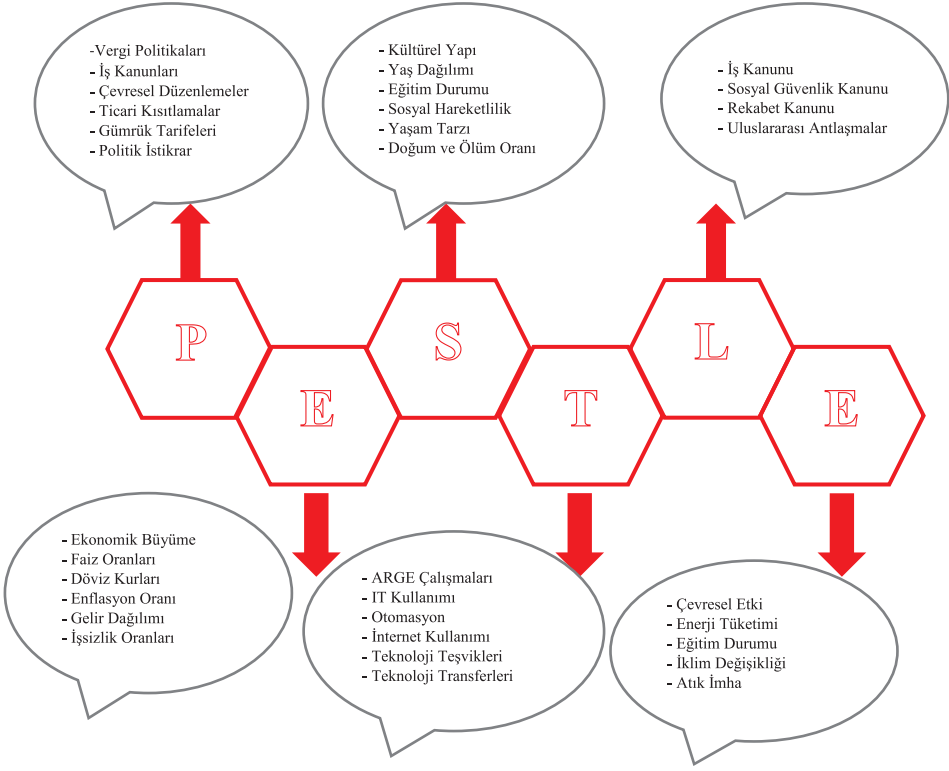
-Vergi Politikaları
- İş Kanunları
- Çevresel Düzenlemeler
- Ticari Kısıtlamalar
- Gümrük Tarifeleri
- Politik İstikrar

- Kültürel Yapı
- Yaş Dağılımı
- Eğitim Durumu
- Sosyal Hareketlilik
- Yaşam Tarzı
- Doğum ve Ölüm Oranı

- İş Kanunu
- Sosyal Güvenlik Kanunu
- Rekabet Kanunu
- Uluslararası Antlaşmalar

P

E

S

T

L

E

- Ekonomik Büyüme
- Faiz Oranları
- Döviz Kurları
- Enflasyon Oranı
- Gelir Dağılımı
- İşsizlik Oranları

- ARGE Çalışmaları
- IT Kullanımı
- Otomasyon
- İnternet Kullanımı
- Teknoloji Teşvikleri
- Teknoloji Transferleri

- Çevresel Etki
- Enerji Tüketimi
- Eğitim Durumu
- İklim Değişikliği
- Atık İmha